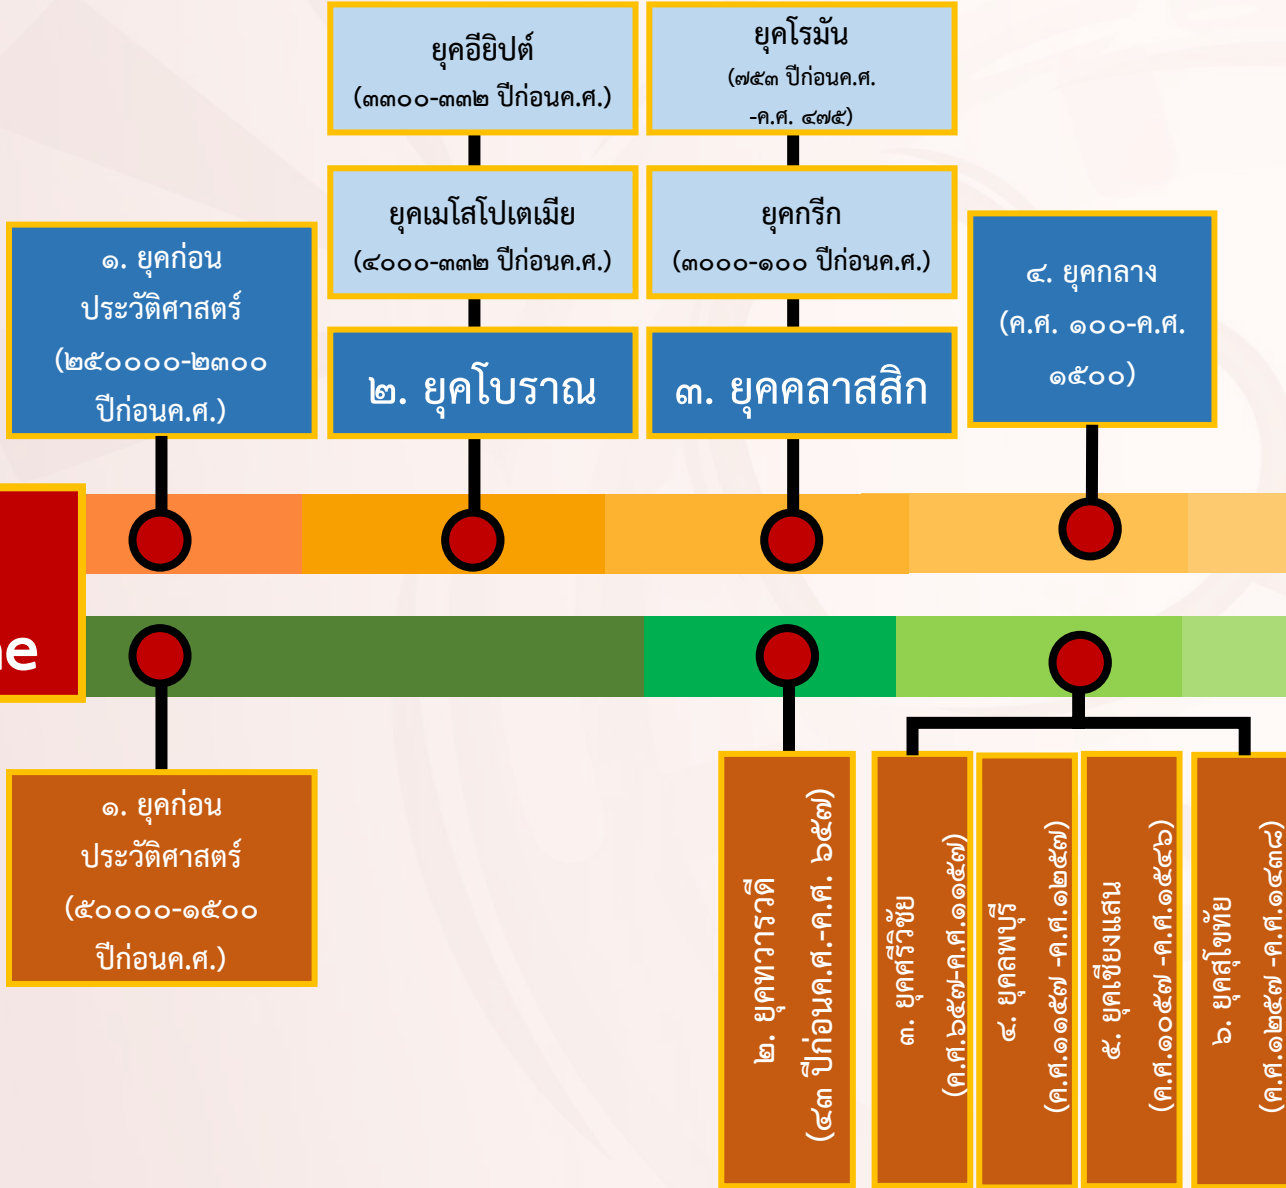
ยุคอียิปต์
(๓๓๐๐-๓๓๒ ปีก่อนค.ศ.)

ยุคโรมัน
(๗๕๓ ปีก่อนค.ศ. -ค.ศ. ๔๗๕)

ยุคเมโสโปเตเมีย
(๔๐๐๐-๓๓๒ ปีก่อนค.ศ.)

ยุคกรีก
(๓๐๐๐-๑๐๐ ปีก่อนค.ศ.)

๑. ยุคก่อนประวัติศาสตร์
(๒๕๐๐๐๐-๒๓๐๐ ปีก่อนค.ศ.)

๒. ยุคโบราณ

๓. ยุคคลาสสิก

๔. ยุคกลาง
(ค.ศ. ๑๐๐-ค.ศ. ๑๕๐๐)

ne

๑. ยุคก่อนประวัติศาสตร์
(๕๐๐๐๐-๑๕๐๐ ปีก่อนค.ศ.)

๒. ยุคทวารวดี
(๔๓ ปีก่อนค.ศ.-ค.ศ. ๖๕๗)

๓. ยุคศรีวิชัย
(ค.ศ.๖๕๗-ค.ศ.๑๑๕๗)

๔. ยุคลพบุรี
(ค.ศ.๑๑๕๗ -ค.ศ.๑๒๕๗)

๕. ยุคเชียงแสน
(ค.ศ.๑๐๕๗ -ค.ศ.๑๕๔๖)

๖. ยุคสุโขทัย
(ค.ศ.๑๒๕๗ -ค.ศ.๑๔๓๘)